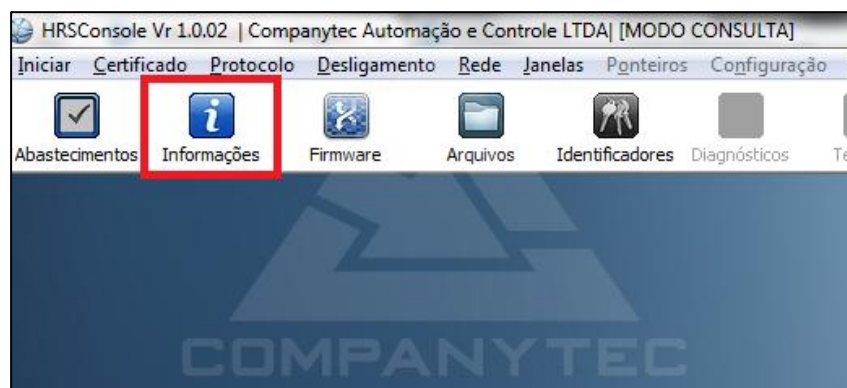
HRSConsole Vr 1.0.02 | Companytec Automação e Controle LTDA| [MODO CONSULTA]

Iniciar Certificado Protocolo Desligamento Rede Janelas Ponteiros Configuração

Abastecimentos Informações Firmware Arquivos Identificadores Diagnósticos Te

COMPANYTEC